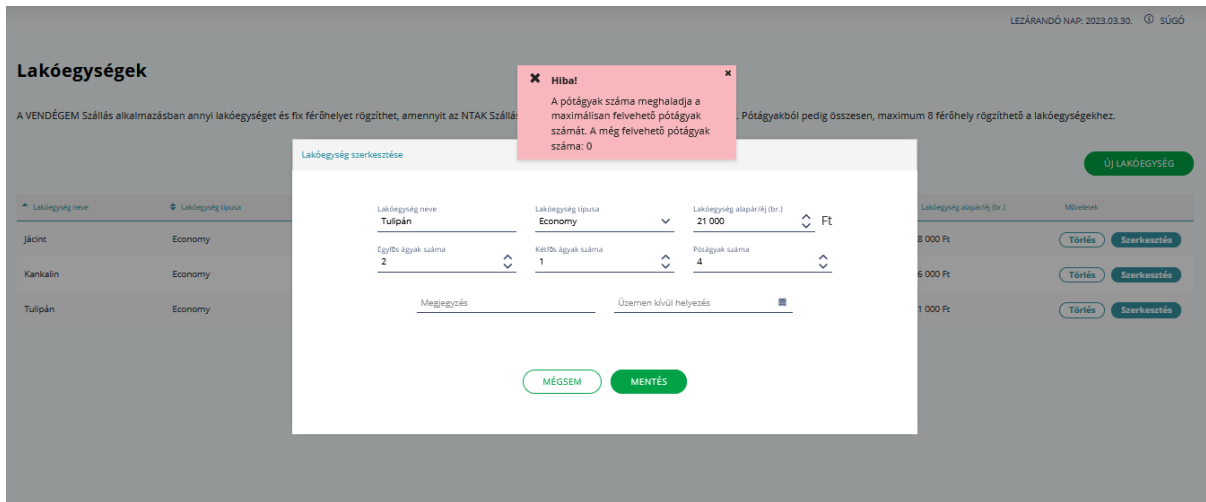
LEZÁRANDÓ NAP: 2023.03.30. ⓘ SÚGÓ

Lakóegységek

A VENDÉGEM Szállás alkalmazásban annyi lakóegységet és fix férőhelyet rögzíthet, amennyit az NTAK Szállás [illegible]. Pótágyakból pedig összesen, maximum 8 férőhely rögzíthető a lakóegységekhez.

✖ Hiba!
A pótágyak száma meghaladja a maximálisan felvehető pótágyak számát. A még felvehető pótágyak száma: 0

ÚJ LAKÓEGYSÉG

| Lakóegység neve | Lakóegység típusa | Lakóegység alapár/éj (br.) | Műveletek |
|---|---|---|---|
| Jácint | Economy | 8 000 Ft | Törlés Szerkesztés |
| Kankalin | Economy | 6 000 Ft | Törlés Szerkesztés |
| Tulipán | Economy | 1 000 Ft | Törlés Szerkesztés |

Lakóegység szerkesztése

Lakóegység neve
Tulipán

Lakóegység típusa
Economy

Lakóegység alapár/éj (br.)
21 000
Ft

Egyfős ágyak száma
2

Kétfős ágyak száma
1

Pótágyak száma
4

Megjegyzés

Üzemen kívül helyezés

MÉGSEM

MENTÉS